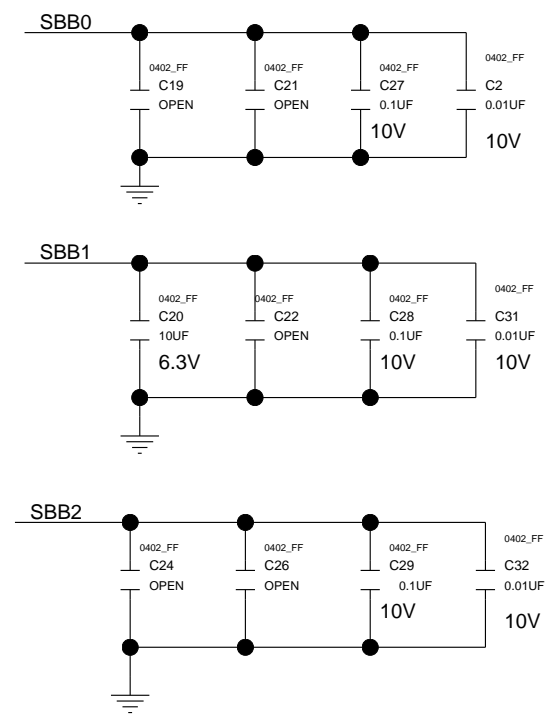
SBB0

0402_FF
C19
OPEN

0402_FF
C21
OPEN

0402_FF
C27
0.1UF
10V

0402_FF
C2
0.01UF
10V

SBB1

0402_FF
C20
10UF
6.3V

0402_FF
C22
OPEN

0402_FF
C28
0.1UF
10V

0402_FF
C31
0.01UF
10V

SBB2

0402_FF
C24
OPEN

0402_FF
C26
OPEN

0402_FF
C29
0.1UF
10V

0402_FF
C32
0.01UF
10V